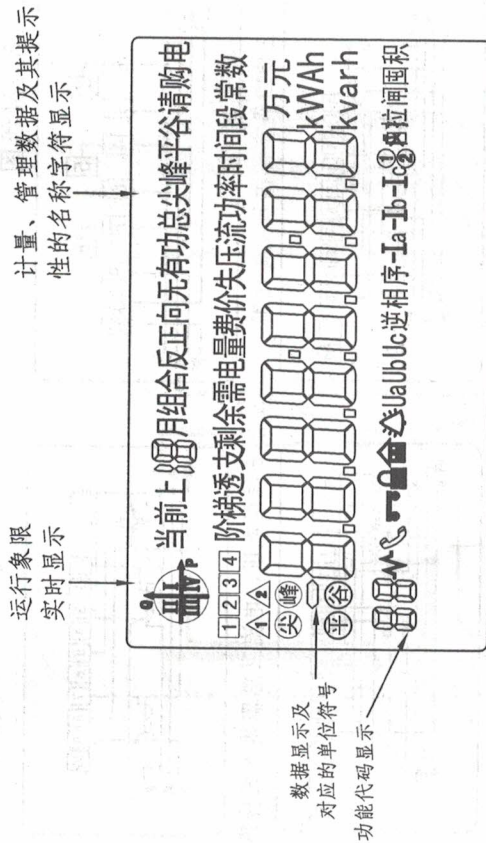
计量、管理数据及其提示性的名称字符显示

运行象限实时显示

当前上88月组合反正向无有功总尖峰平谷请购电

阶梯透支剩余需电量费价失压流功率时间段常数

万元
kWAh
kvarh

1 2 3 4

1 2

尖 峰 平 谷

UaUbUc逆相序-Ia-Ib-Ic

拉闸囤积

数据显示及对应的单位符号

功能代码显示